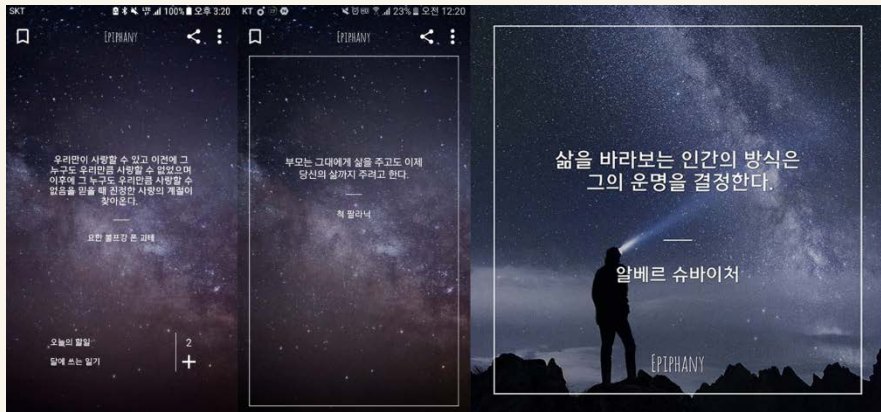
SKT 100% 오후 3:20

EPIPHANY

우리만이 사랑할 수 있고 이전에 그 누구도 우리만큼 사랑할 수 없었으며 이후에 그 누구도 우리만큼 사랑할 수 없음을 믿을 때 진정한 사랑의 계절이 찾아온다.

요한 볼프강 폰 괴테

오늘의 할일

달에 쓰는 일기

2

+

KT 23% 오전 12:20

EPIPHANY

부모는 그대에게 삶을 주고도 이제 당신의 삶까지 주려고 한다.

척 팔라닉

삶을 바라보는 인간의 방식은 그의 운명을 결정한다.

알베르 슈바이처

EPIPHANY